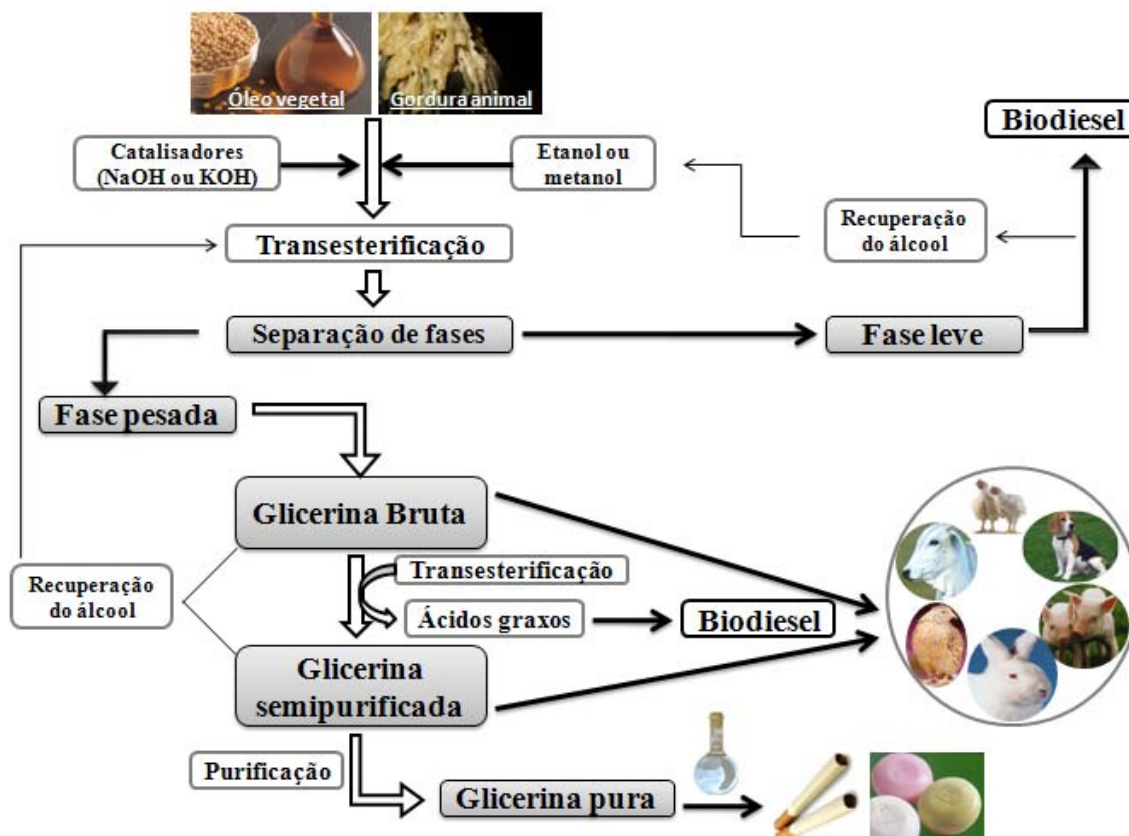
Óleo vegetal

Gordura animal

Biodiesel

Catalisadores (NaOH ou KOH)

Etanol ou metanol

Recuperação do álcool

Transesterificação

Separação de fases

Fase leve

Fase pesada

Glicerina Bruta

Recuperação do álcool

Transesterificação

Ácidos graxos

Biodiesel

Glicerina semipurificada

Purificação

Glicerina pura